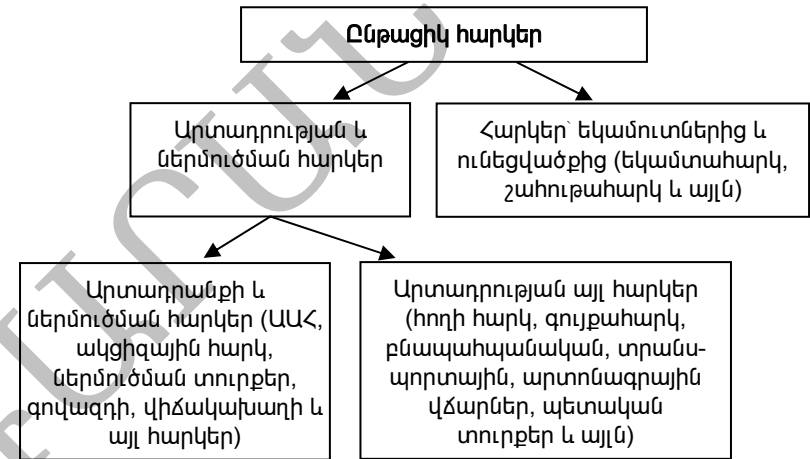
Ընթացիկ հարկեր

Արտադրության և ներմուծման հարկեր

Հարկեր՝ եկամուտներից և ունեցվածքից (եկամտահարկ, շահութահարկ և այլն)

Արտադրանքի և ներմուծման հարկեր (ԱԱՀ, ակցիզային հարկ, ներմուծման տուրքեր, գովազդի, վիճակախաղի և այլ հարկեր)

Արտադրության այլ հարկեր (հողի հարկ, գույքահարկ, բնապահպանական, տրանսպորտային, արտոնագրային վճարներ, պետական տուրքեր և այլն)